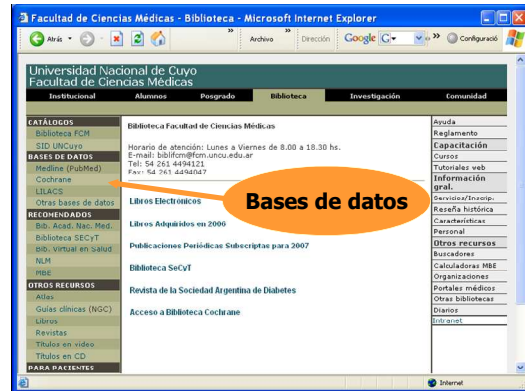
Facultad de Ciencias Médicas - Biblioteca - Microsoft Internet Explorer

Atrás · Archivo » Dirección Google G· Configuració

Universidad Nacional de Cuyo
Facultad de Ciencias Médicas

Institucional | Alumnos | Posgrado | Biblioteca | Investigación | Comunidad

CATÁLOGOS
Biblioteca FCM
SID UNCuyo
BASES DE DATOS
Medline (PubMed)
Cochrane
LILACS
Otras bases de datos
RECOMENDADOS
Bib. Acad. Nac. Med.
Biblioteca SECyT
Bib. Virtual en Salud
NLM
MBE
OTROS RECURSOS
Atlas
Guías clínicas (NGC)
Libros
Revistas
Títulos en video
Títulos en CD
PARA PACIENTES

Biblioteca Facultad de Ciencias Médicas

Horario de atención: Lunes a Viernes de 8.00 a 18.30 hs.
E-mail: biblfcm@fcm.uncu.edu.ar
Tel: 54 261 4494121
Fax: 54 261 4494047

Bases de datos

Libros Electrónicos

Libros Adquiridos en 2006

Publicaciones Periódicas Subscriptas para 2007

Biblioteca SeCyT

Revista de la Sociedad Argentina de Diabetes

Acceso a Biblioteca Cochrane

Ayuda
Reglamento
Capacitación
Cursos
Tutoriales web
Información gral.
Servicios/Inscrip.
Reseña histórica
Características
Personal
Otros recursos
Buscadores
Calculadoras MBE
Organizaciones
Portales médicos
Otras bibliotecas
Diarios
Intranet

Internet